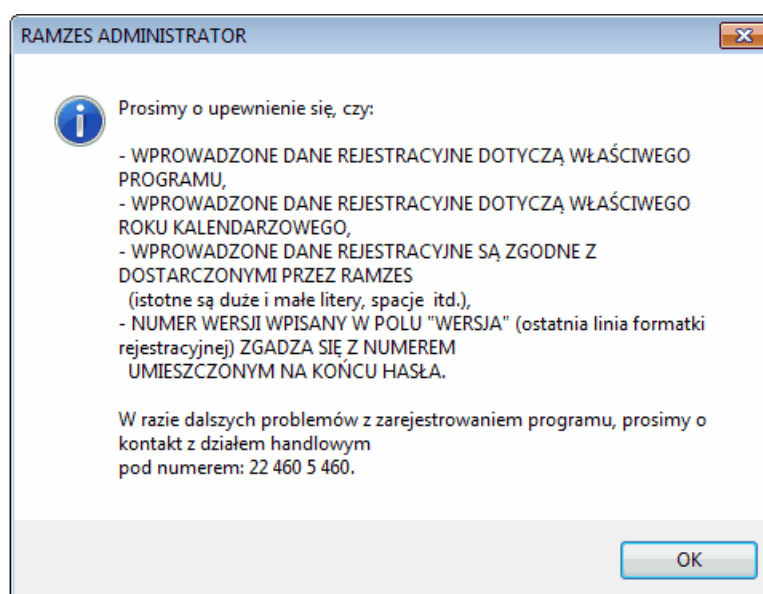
RAMZES ADMINISTRATOR

Prosimy o upewnienie się, czy:

- WPROWADZONE DANE REJESTRACYJNE DOTYCZĄ WŁAŚCIWEGO PROGRAMU,
- WPROWADZONE DANE REJESTRACYJNE DOTYCZĄ WŁAŚCIWEGO ROKU KALENDARZOWEGO,
- WPROWADZONE DANE REJESTRACYJNE SĄ ZGODNE Z DOSTARCZONYMI PRZEZ RAMZES
(istotne są duże i małe litery, spacje itd.),
- NUMER WERSJI WPISANY W POLU "WERSJA" (ostatnia linia formatki rejestracyjnej) ZGADZA SIĘ Z NUMEREM
UMIESZCZONYM NA KOŃCU HASŁA.

W razie dalszych problemów z zarejestrowaniem programu, prosimy o kontakt z działem handlowym
pod numerem: 22 460 5 460.

OK